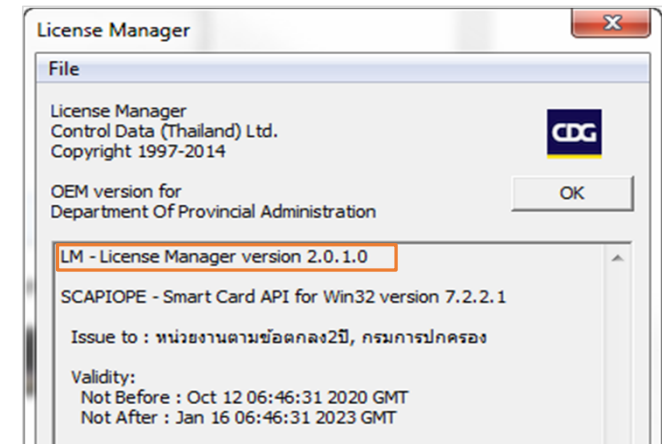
License Manager

File

License Manager
Control Data (Thailand) Ltd.
Copyright 1997-2014

CDG

OEM version for
Department Of Provincial Administration

OK

LM - License Manager version 2.0.1.0

SCAPIOPE - Smart Card API for Win32 version 7.2.2.1

Issue to : หน่วยงานตามข้อตกลง2ปี, กรมการปกครอง

Validity:
Not Before : Oct 12 06:46:31 2020 GMT
Not After : Jan 16 06:46:31 2023 GMT